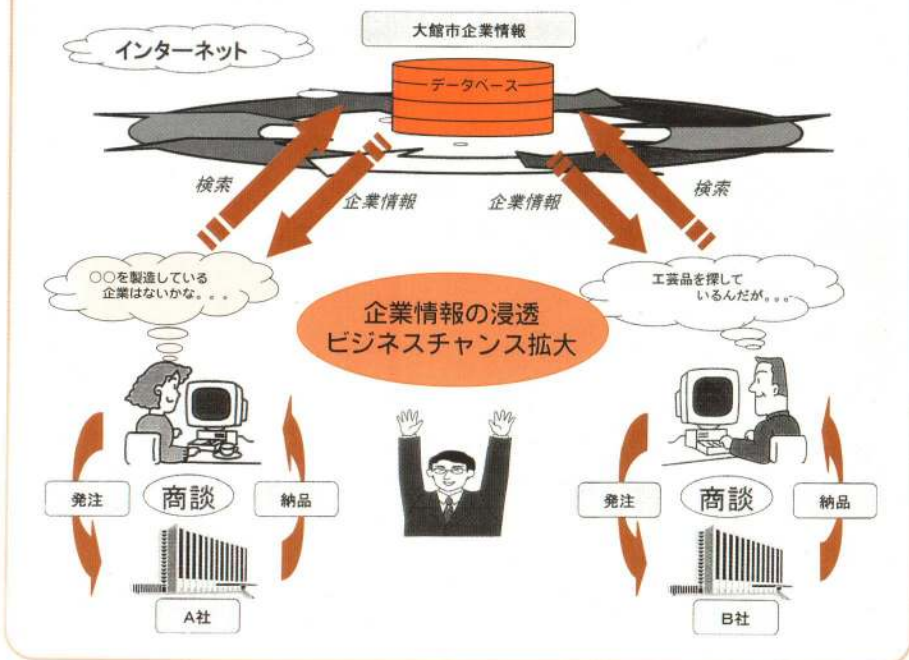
大館市企業情報

インターネット

データベース

検索

企業情報

企業情報

検索

○○を製造している企業はないかな。。。

工芸品を探しているんだが。。。

企業情報の浸透
ビジネスチャンス拡大

発注

商談

納品

A社

発注

商談

納品

B社